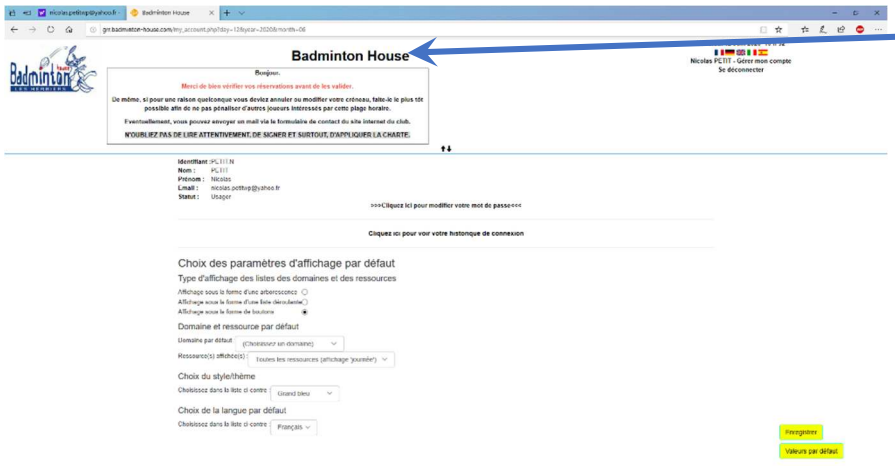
nicolas.petitep@yahoo.fr   Badminton House

grr.badminton-house.com/my_account.php?day=12&year=2020&month=06

Badminton House

Bonjour,

Merci de bien vérifier vos réservations avant de les valider.

De même, si pour une raison quelconque vous deviez annuler ou modifier votre créneau, faite-le le plus tôt possible afin de ne pas pénaliser d'autres joueurs intéressés par cette plage horaire.

Eventuellement, vous pouvez envoyer un mail via le formulaire de contact du site internet du club.

N'OUBLIEZ PAS DE LIRE ATTENTIVEMENT, DE SIGNER ET SURTOUT, D'APPLIQUER LA CHARTE.

Nicolas PETIT - Gérer mon compte
Se déconnecter

Identifiant : PETITN
Nom : PETIT
Prénom : Nicolas
Email : nicolas.petitep@yahoo.fr
Statut : Usager

>>>Cliquez ici pour modifier votre mot de passe<<<

Cliquez ici pour voir votre historique de connexion

Choix des paramètres d'affichage par défaut

Type d'affichage des listes des domaines et des ressources

Affichage sous la forme d'une arborescence
Affichage sous la forme d'une liste déroulante
Affichage sous la forme de boutons

Domaine et ressource par défaut

Domaine par défaut : (Choisissez un domaine)
Ressource(s) affichée(s) : Toutes les ressources (affichage 'journée')

Choix du style/thème

Choisissez dans la liste ci contre : Grand bleu

Choix de la langue par défaut

Choisissez dans la liste ci contre : Français

Enregistrer

Valeurs par défaut